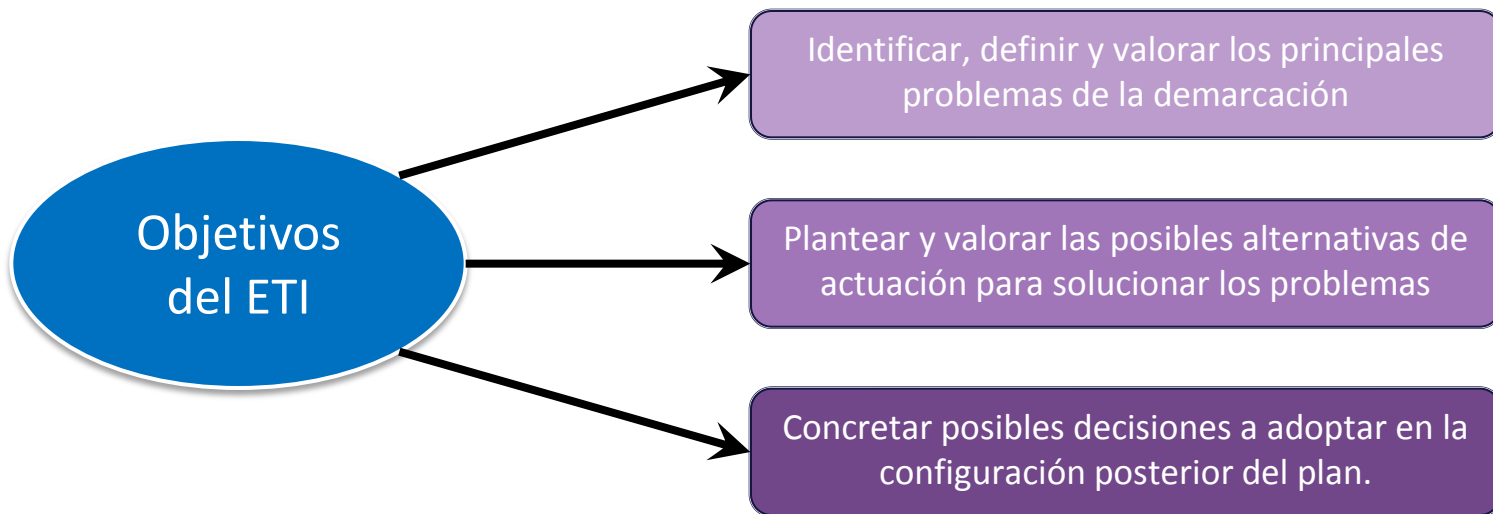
Objetivos del ETI

Identificar, definir y valorar los principales problemas de la demarcación

Plantear y valorar las posibles alternativas de actuación para solucionar los problemas

Concretar posibles decisiones a adoptar en la configuración posterior del plan.